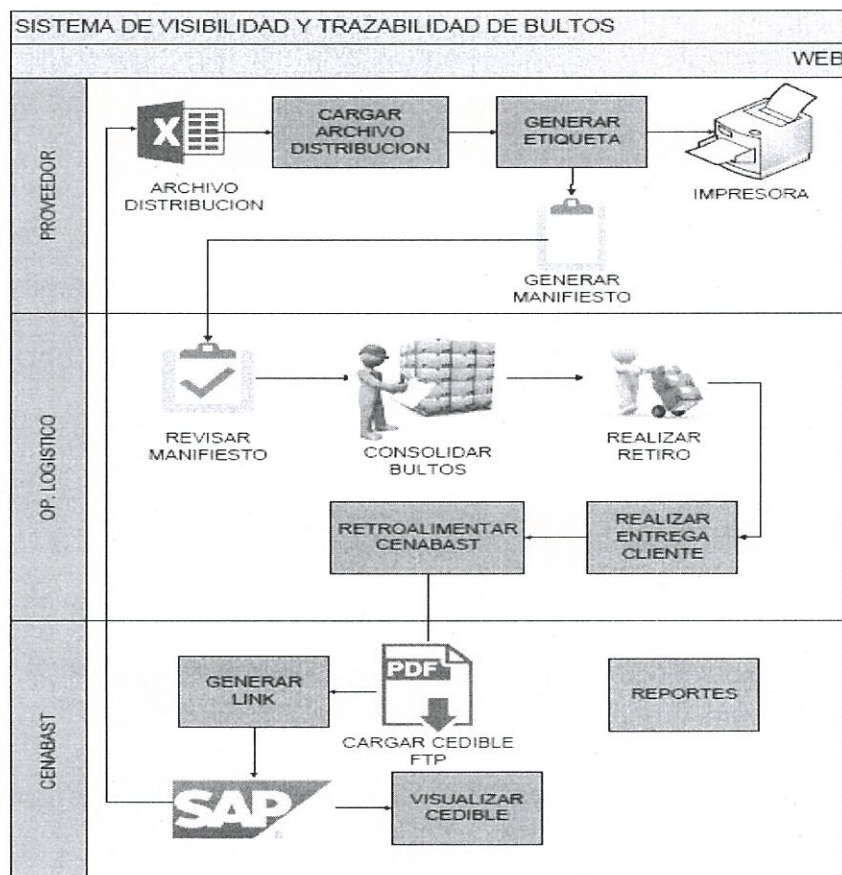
SISTEMA DE VISIBILIDAD Y TRAZABILIDAD DE BULTOS

WEB

PROVEEDOR

X

ARCHIVO DISTRIBUCION

CARGAR ARCHIVO DISTRIBUCION

GENERAR ETIQUETA

IMPRESORA

GENERAR MANIFIESTO

OP. LOGISTICO

REVISAR MANIFIESTO

CONSOLIDAR BULTOS

REALIZAR RETIRO

RETROALIMENTAR CENABAST

REALIZAR ENTREGA CLIENTE

CENABAST

GENERAR LINK

PDF

CARGAR CEDIBLE FTP

REPORTES

SAP

VISUALIZAR CEDIBLE